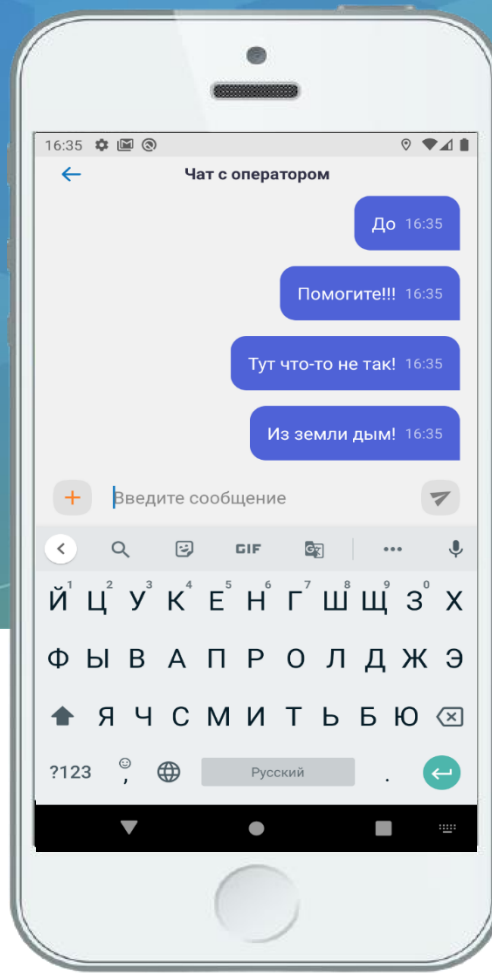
16:35

Чат с оператором

До 16:35

Помогите!!! 16:35

Тут что-то не так! 16:35

Из земли дым! 16:35

+ Введите сообщение

GIF

1 2 3 4 5 6 7 8 9 0
Й Ц У К Е Н Г Ш Щ З Х

Ф Ы В А П Р О Л Д Ж Э

Я Ч С М И Т Ь Б Ю

?123 , Русский .